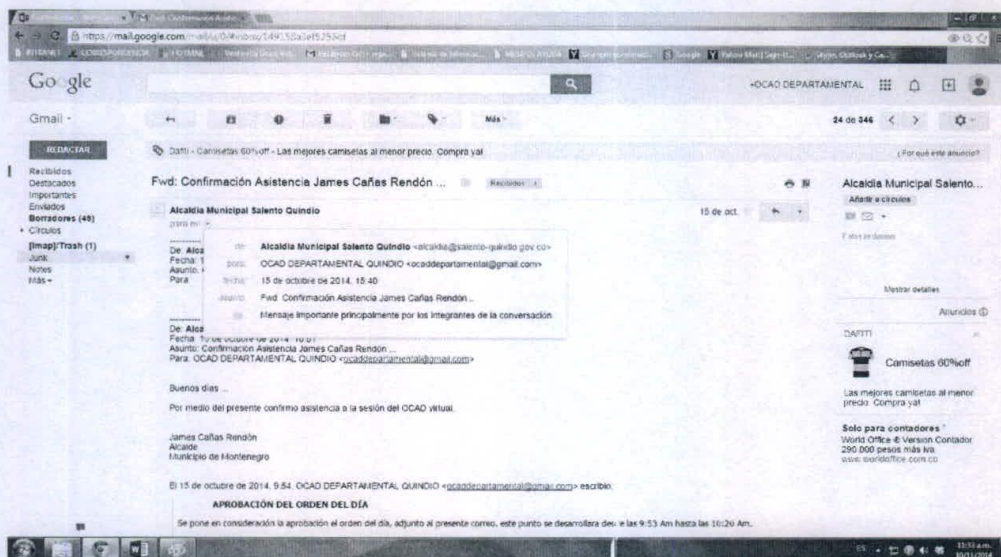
https://mail.google.com/mail/u/0/#inbox/14915a5ef5353d

Google

+OCAD DEPARTAMENTAL

Gmail ▾

Más ▾

24 de 346

REDACTAR

Recibidos
Destacados
Importantes
Enviados
Borradores (48)
▸ Círculos
[Imap]/Trash (1)
Junk
Notes
Más ▾

Dafiti - Camisetas 60%off - Las mejores camisetas al menor precio. Compra ya!

¿Por qué este anuncio?

Fwd: Confirmación Asistencia James Cañas Rendón ... Recibidos x

Alcaldía Municipal Salento Quindío
para mí

15 de oct.

De: Alca
Fecha: 1
Asunto:
Para:

de: Alcaldía Municipal Salento Quindío <alcaldia@salento-quindio.gov.co>
para: OCAD DEPARTAMENTAL QUINDIO <ocaddepartamental@gmail.com>
fecha: 15 de octubre de 2014, 15:40
asunto: Fwd: Confirmación Asistencia James Cañas Rendón ...
Mensaje importante principalmente por los integrantes de la conversación

De: Alca
Fecha: 15 de octubre de 2014 10:01
Asunto: Confirmacion Asistencia James Cañas Rendon ...
Para: OCAD DEPARTAMENTAL QUINDIO <ocaddepartamental@gmail.com>

Buenos días ...

Por medio del presente confirmo asistencia a la sesión del OCAD virtual.

James Cañas Rendón
Alcalde
Municipio de Montenegro

El 15 de octubre de 2014, 9:54, OCAD DEPARTAMENTAL QUINDIO <ocaddepartamental@gmail.com> escribió:

APROBACIÓN DEL ORDEN DEL DÍA

Se pone en consideración la aprobación el orden del día, adjunto al presente correo, este punto se desarrollara des-e las 9:53 Am hasta las 10:20 Am.

Alcaldía Municipal Salento...
Añadir a círculos

Mostrar detalles

Anuncios

DAFITI
Camisetas 60%off
Las mejores camisetas al menor precio. Compra ya!

Solo para contadores
World Office ® Version Contador
290.000 pesos más iva
www.worldoffice.com.co

11:53 a.m.
10/11/2014